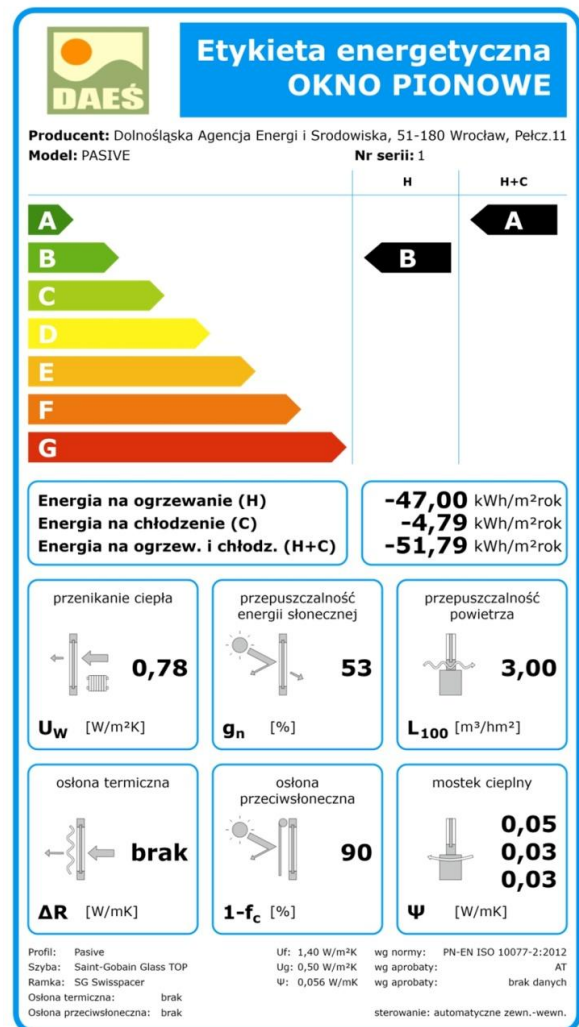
DAEŚ

Etykieta energetyczna
OKNO PIONOWE

Producent: Dolnośląska Agencja Energi i Srodowiska, 51-180 Wrocław, Pełcz.11
Model: PASIVE
Nr serii: 1

| | H | H+C |
|---|---|---|
| A | | A |
| B | B | |
| C | | |
| D | | |
| E | | |
| F | | |
| G | | |

Energia na ogrzewanie (H) -47,00 kWh/m²rok
Energia na chłodzenie (C) -4,79 kWh/m²rok
Energia na ogrzew. i chłodz. (H+C) -51,79 kWh/m²rok

przenikanie ciepła
0,78
$U_W$ [W/m²K]

przepuszczalność energii słonecznej
53
$g_n$ [%]

przepuszczalność powietrza
3,00
$L_{100}$ [m³/hm²]

osłona termiczna
brak
$\Delta R$ [W/mK]

osłona przeciwsłoneczna
90
$1-f_c$ [%]

mostek cieplny
0,05
0,03
0,03
$\Psi$ [W/mK]

Profil: Pasive
Szyba: Saint-Gobain Glass TOP
Ramka: SG Swisspacer
Osłona termiczna: brak
Osłona przeciwsłoneczna: brak

Uf: 1,40 W/m²K
Ug: 0,50 W/m²K
Ψ: 0,056 W/mK

wg normy: PN-EN ISO 10077-2:2012
wg aprobaty: AT
wg aprobaty: brak danych

sterowanie: automatyczne zewn.-wewn.